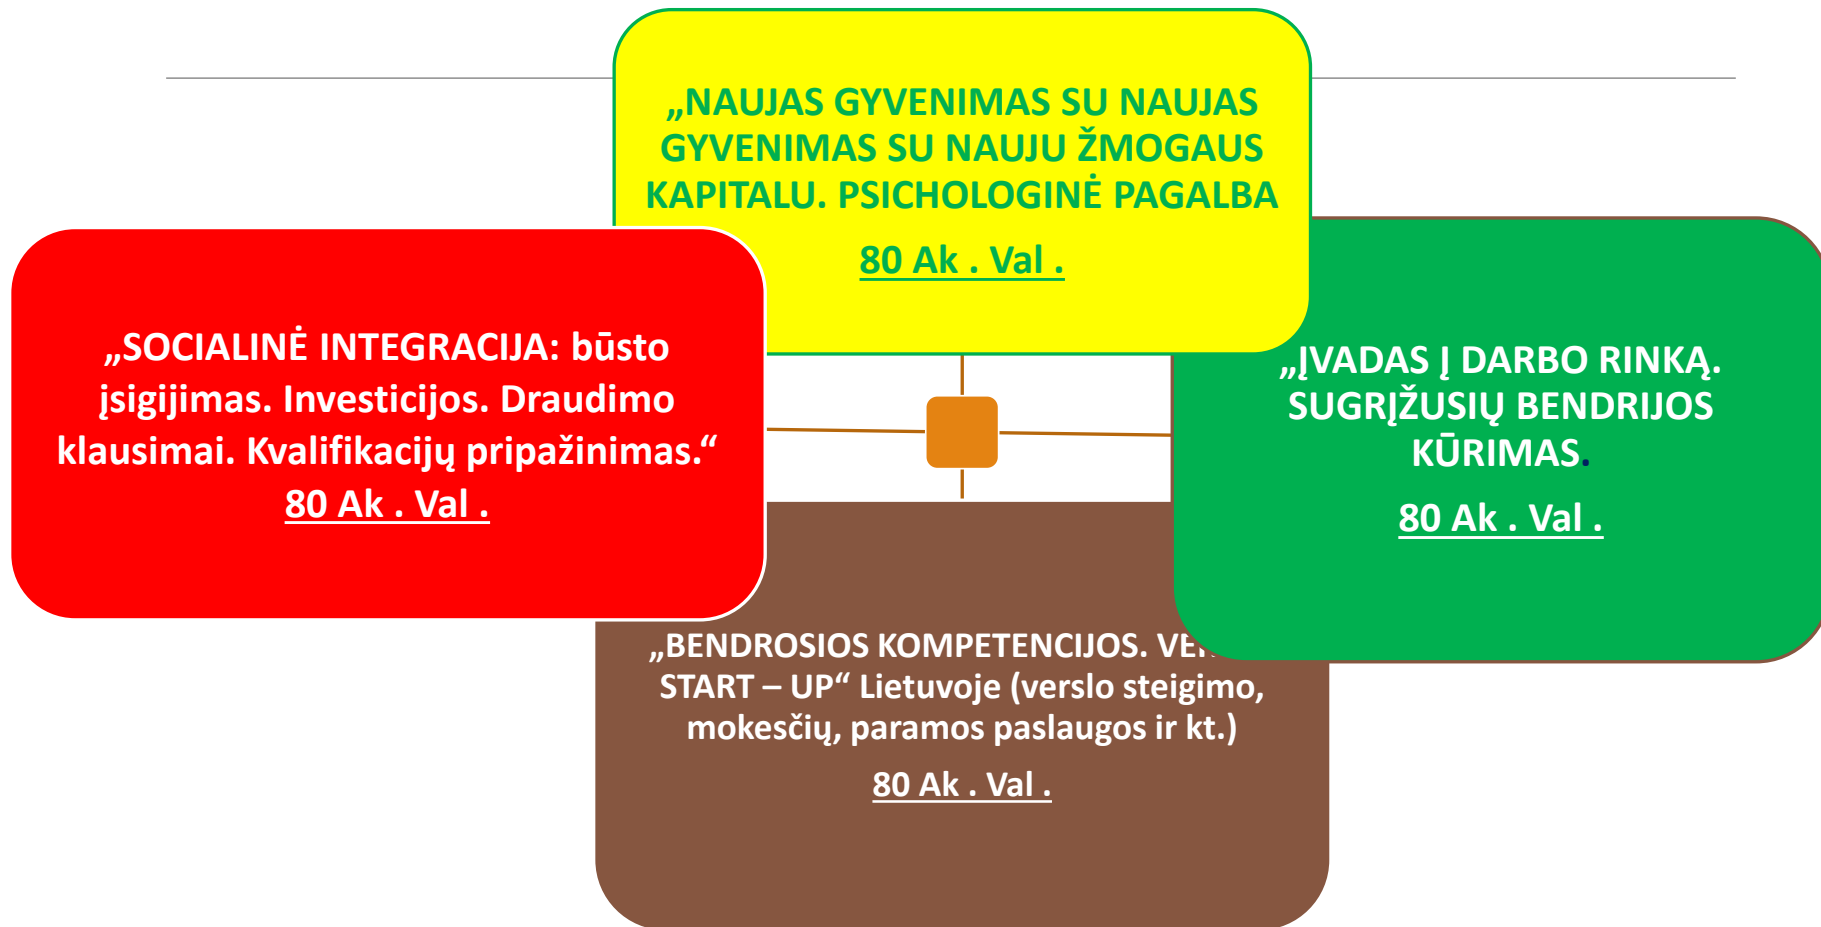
„NAUJAS GYVENIMAS SU NAUJAS GYVENIMAS SU NAUJU ŽMOGAUS KAPITALU. PSICHOLOGINĖ PAGALBA

80 Ak . Val .

„SOCIALINĖ INTEGRACIJA: būsto įsigijimas. Investicijos. Draudimo klausimai. Kvalifikacijų pripažinimas.“
80 Ak . Val .

„ĮVADAS Į DARBO RINKĄ. SUGRĮŽUSIŲ BENDRIJOS KŪRIMAS.

80 Ak . Val .

„BENDROSIOS KOMPETENCIJOS. VE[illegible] START – UP“ Lietuvoje (verslo steigimo, mokesčių, paramos paslaugos ir kt.)

80 Ak . Val .